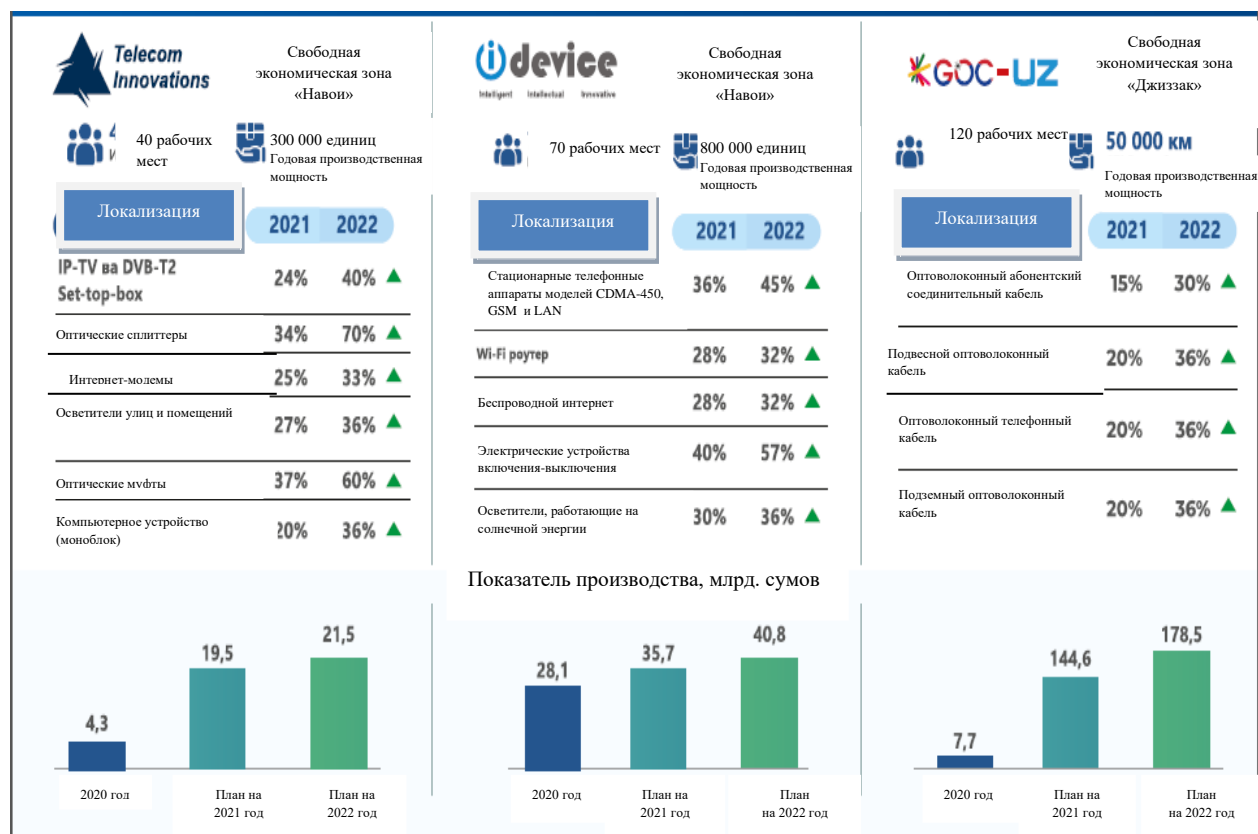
Telecom Innovations

Свободная экономическая зона «Навои»

40 рабочих мест

300 000 единиц
Годовая производственная мощность

Локализация

| | 2021 | 2022 |
|---|---|---|
| IP-TV ва DVB-T2 Set-top-box | 24% | 40% |
| Оптические сплиттеры | 34% | 70% |
| Интернет-модемы | 25% | 33% |
| Осветители улиц и помещений | 27% | 36% |
| Оптические муфты | 37% | 60% |
| Компьютерное устройство (моноблок) | 20% | 36% |

idevice
Intelligent Intellectual Innovative

Свободная экономическая зона «Навои»

70 рабочих мест

800 000 единиц
Годовая производственная мощность

Локализация

| | 2021 | 2022 |
|---|---|---|
| Стационарные телефонные аппараты моделей CDMA-450, GSM и LAN | 36% | 45% |
| Wi-Fi роутер | 28% | 32% |
| Беспроводной интернет | 28% | 32% |
| Электрические устройства включения-выключения | 40% | 57% |
| Осветители, работающие на солнечной энергии | 30% | 36% |

GOC-UZ

Свободная экономическая зона «Джиззак»

120 рабочих мест

50 000 км
Годовая производственная мощность

Локализация

| | 2021 | 2022 |
|---|---|---|
| Оптоволоконный абонентский соединительный кабель | 15% | 30% |
| Подвесной оптоволоконный кабель | 20% | 36% |
| Оптоволоконный телефонный кабель | 20% | 36% |
| Подземный оптоволоконный кабель | 20% | 36% |

Показатель производства, млрд. сумов

4,3
19,5
21,5
2020 год
План на 2021 год
План на 2022 год

28,1
35,7
40,8
2020 год
План на 2021 год
План на 2022 год

7,7
144,6
178,5
2020 год
План на 2021 год
План на 2022 год